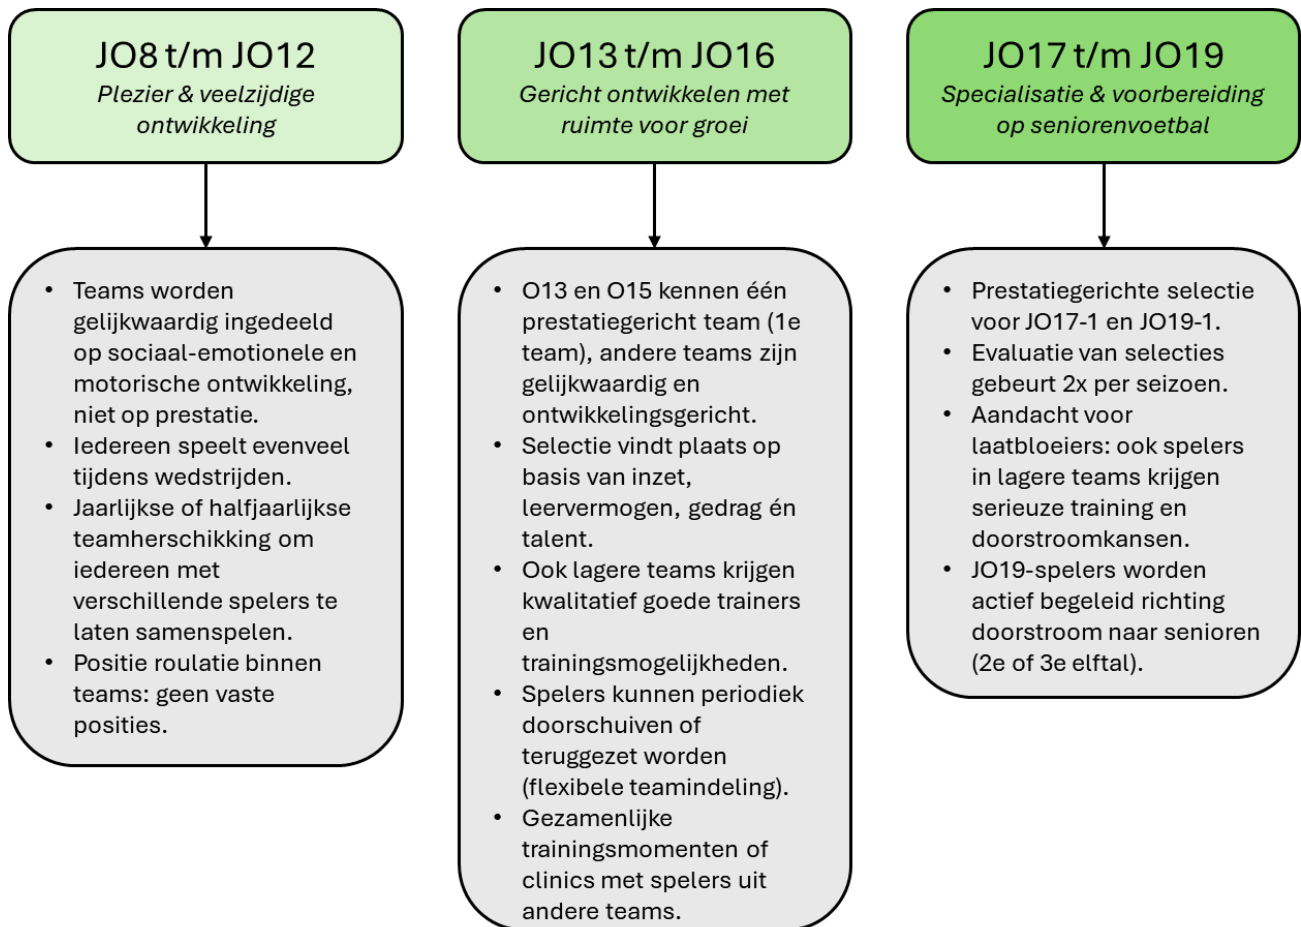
JO8 t/m JO12
*Plezier & veelzijdige ontwikkeling*

- Teams worden gelijkwaardig ingedeeld op sociaal-emotionele en motorische ontwikkeling, niet op prestatie.
- Iedereen speelt evenveel tijdens wedstrijden.
- Jaarlijkse of halfjaarlijkse teamherschikking om iedereen met verschillende spelers te laten samenspelen.
- Positie roulatie binnen teams: geen vaste posities.

JO13 t/m JO16
*Gericht ontwikkelen met ruimte voor groei*

- O13 en O15 kennen één prestatiegericht team (1e team), andere teams zijn gelijkwaardig en ontwikkelingsgericht.
- Selectie vindt plaats op basis van inzet, leervermogen, gedrag én talent.
- Ook lagere teams krijgen kwalitatief goede trainers en trainingsmogelijkheden.
- Spelers kunnen periodiek doorschuiven of teruggezet worden (flexibele teamindeling).
- Gezamenlijke trainingsmomenten of clinics met spelers uit andere teams.

JO17 t/m JO19
*Specialisatie & voorbereiding op seniorenvoetbal*

- Prestatiegerichte selectie voor JO17-1 en JO19-1.
- Evaluatie van selecties gebeurt 2x per seizoen.
- Aandacht voor laatbloeiers: ook spelers in lagere teams krijgen serieuze training en doorstroomkansen.
- JO19-spelers worden actief begeleid richting doorstroom naar senioren (2e of 3e elftal).